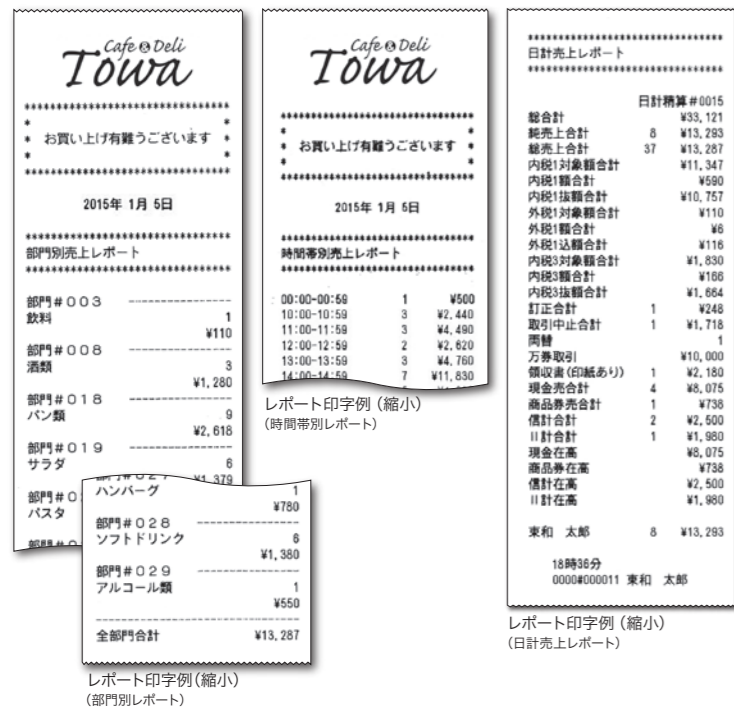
Cafe & Deli
Towa

* お買い上げ有難うございます *

2015年 1月 5日

部門別売上レポート

部門＃003
飲料 1
¥110

部門＃008
酒類 3
¥1, 280

部門＃018
パン類 9
¥2, 618

部門＃019
サラダ 6
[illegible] ¥1, 379

部門＃0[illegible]
パスタ

ハンバーグ 1
¥780

部門＃028
ソフトドリンク 6
¥1, 380

部門＃029
アルコール類 1
¥550

全部門合計 ¥13, 287

レポート印字例（縮小）
（部門別レポート）

Cafe & Deli
Towa

* お買い上げ有難うございます *

2015年 1月 5日

時間帯別売上レポート

| 00:00-00:59 | 1 | ¥500 |
|---|---|---|
| 10:00-10:59 | 3 | ¥2, 440 |
| 11:00-11:59 | 3 | ¥4, 490 |
| 12:00-12:59 | 2 | ¥2, 620 |
| 13:00-13:59 | 3 | ¥4, 760 |
| 14:00-14:59 | 7 | ¥11, 830 |

レポート印字例（縮小）
（時間帯別レポート）

日計売上レポート

日計精算＃0015

| 総合計 | | ¥33, 121 |
|---|---|---|
| 純売上合計 | 8 | ¥13, 293 |
| 総売上合計 | 37 | ¥13, 287 |
| 内税1対象額合計 | | ¥11, 347 |
| 内税1額合計 | | ¥590 |
| 内税1抜額合計 | | ¥10, 757 |
| 外税1対象額合計 | | ¥110 |
| 外税1額合計 | | ¥6 |
| 外税1込額合計 | | ¥116 |
| 内税3対象額合計 | | ¥1, 830 |
| 内税3額合計 | | ¥166 |
| 内税3抜額合計 | | ¥1, 664 |
| 訂正合計 | 1 | ¥248 |
| 取引中止合計 | 1 | ¥1, 718 |
| 両替 | | 1 |
| 万券取引 | | ¥10, 000 |
| 領収書（印紙あり） | 1 | ¥2, 180 |
| 現金売合計 | 4 | ¥8, 075 |
| 商品券売合計 | 1 | ¥738 |
| 信計合計 | 2 | ¥2, 500 |
| II計合計 | 1 | ¥1, 980 |
| 現金在高 | | ¥8, 075 |
| 商品券在高 | | ¥738 |
| 信計在高 | | ¥2, 500 |
| II計在高 | | ¥1, 980 |

東和 太郎 8 ¥13, 293

18時36分
0000＃000011 東和 太郎

レポート印字例（縮小）
（日計売上レポート）